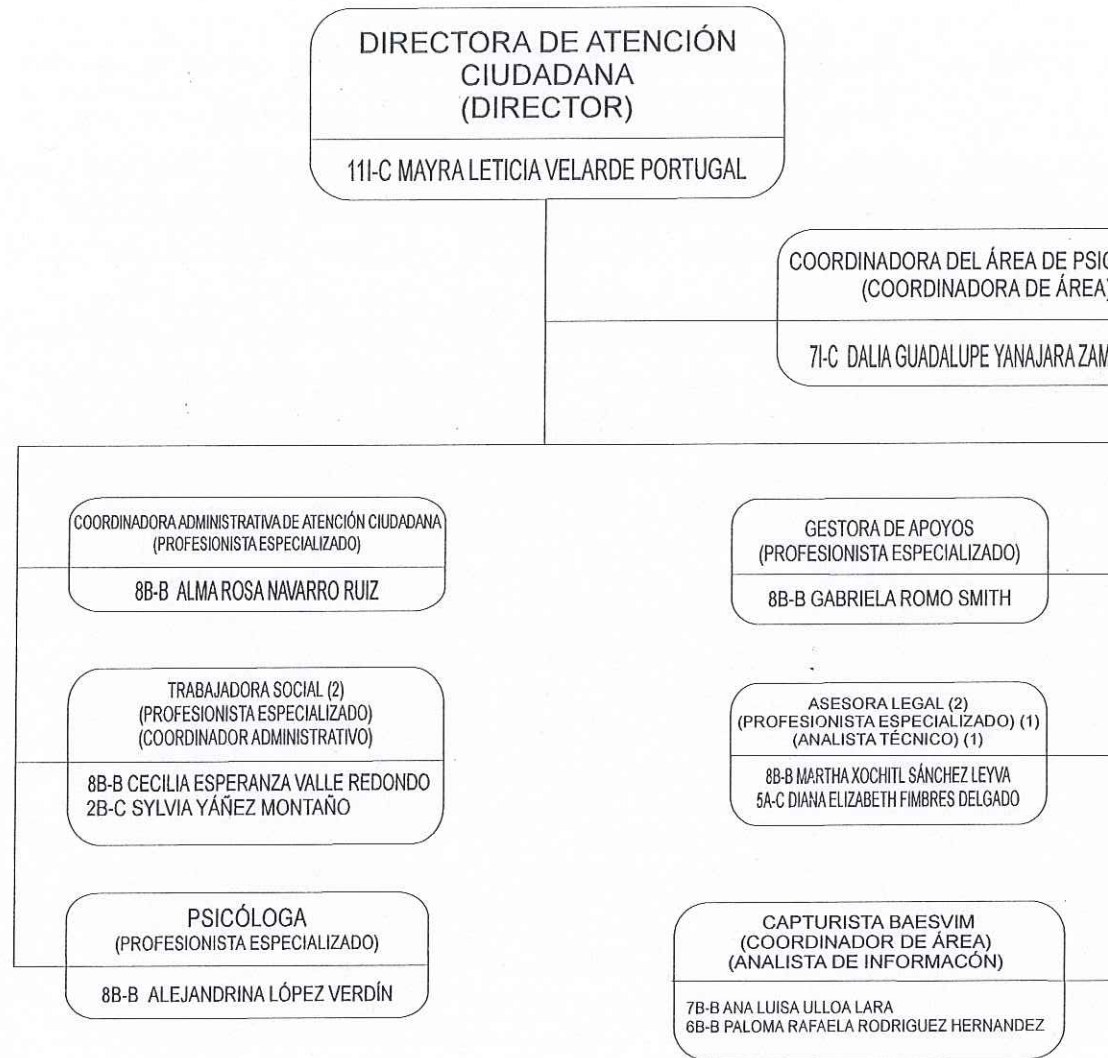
DIRECTORA DE ATENCIÓN CIUDADANA
(DIRECTOR)

11I-C MAYRA LETICIA VELARDE PORTUGAL

COORDINADORA DEL ÁREA DE PSIC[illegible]
(COORDINADORA DE ÁREA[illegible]

7I-C DALIA GUADALUPE YANAJARA ZAM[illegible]

COORDINADORA ADMINISTRATIVA DE ATENCIÓN CIUDADANA
(PROFESIONISTA ESPECIALIZADO)

8B-B ALMA ROSA NAVARRO RUIZ

TRABAJADORA SOCIAL (2)
(PROFESIONISTA ESPECIALIZADO)
(COORDINADOR ADMINISTRATIVO)

8B-B CECILIA ESPERANZA VALLE REDONDO
2B-C SYLVIA YÁÑEZ MONTAÑO

PSICÓLOGA
(PROFESIONISTA ESPECIALIZADO)

8B-B ALEJANDRINA LÓPEZ VERDÍN

GESTORA DE APOYOS
(PROFESIONISTA ESPECIALIZADO)

8B-B GABRIELA ROMO SMITH

ASESORA LEGAL (2)
(PROFESIONISTA ESPECIALIZADO) (1)
(ANALISTA TÉCNICO) (1)

8B-B MARTHA XOCHITL SÁNCHEZ LEYVA
5A-C DIANA ELIZABETH FIMBRES DELGADO

CAPTURISTA BAESVIM
(COORDINADOR DE ÁREA)
(ANALISTA DE INFORMACÓN)

7B-B ANA LUISA ULLOA LARA
6B-B PALOMA RAFAELA RODRIGUEZ HERNANDEZ